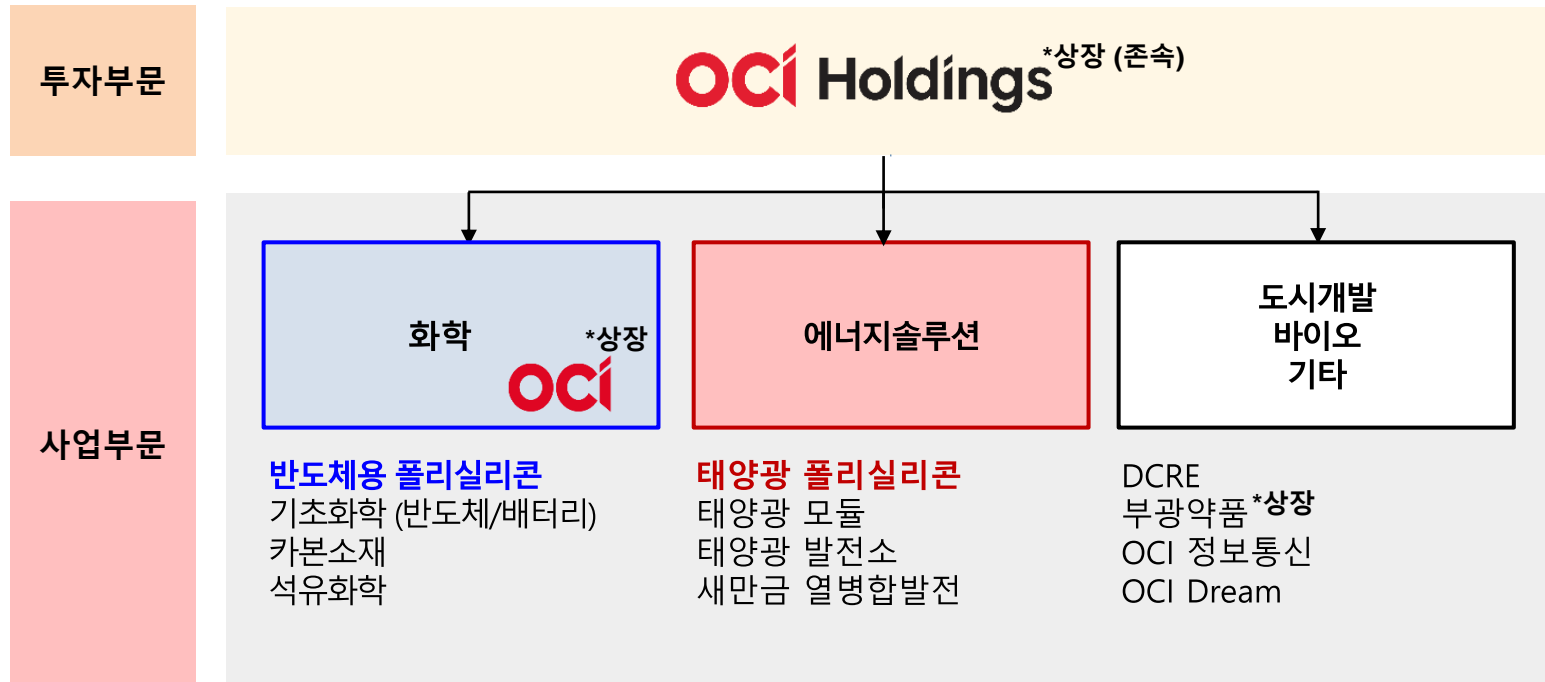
투자부문

OCI Holdings *상장 (존속)

사업부문

화학 *상장
OCI

반도체용 폴리실리콘
기초화학 (반도체/배터리)
카본소재
석유화학

에너지솔루션

태양광 폴리실리콘
태양광 모듈
태양광 발전소
새만금 열병합발전

도시개발
바이오
기타

DCRE
부광약품 *상장
OCI 정보통신
OCI Dream